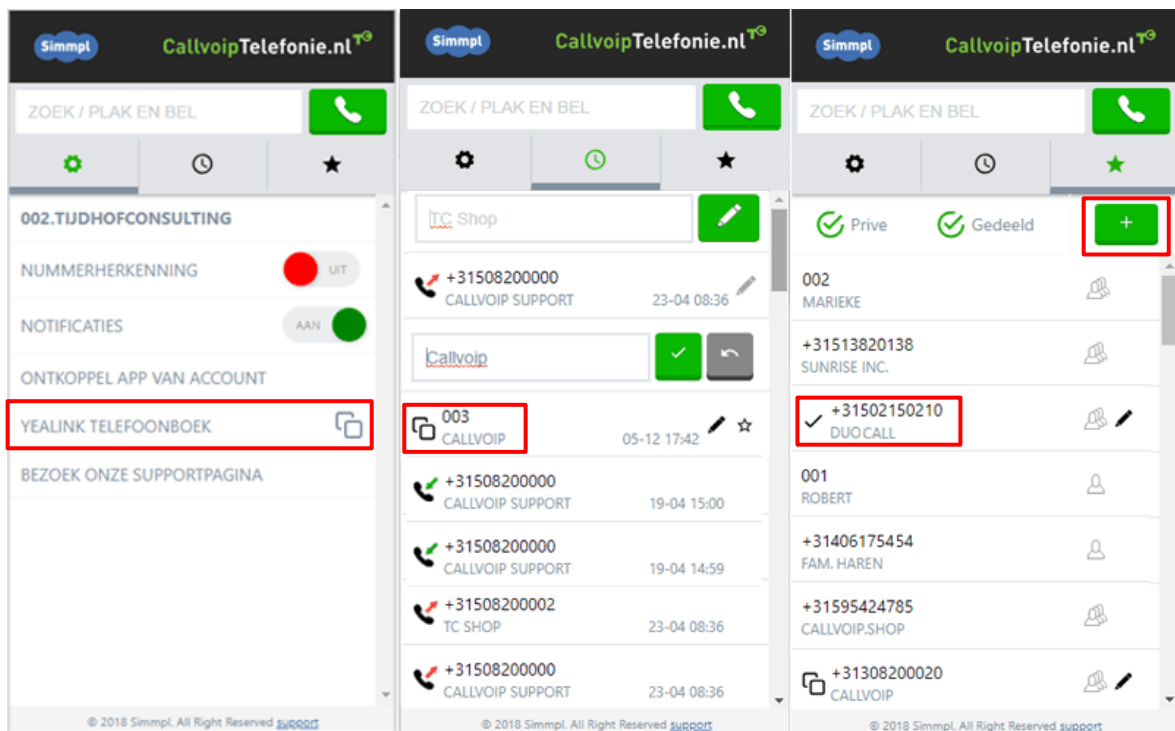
Simmpl CallvoipTelefonie.nl

ZOEK / PLAK EN BEL

002.TIJDHOFCONSULTING

NUMMERHERKENNING UIT

NOTIFICATIES AAN

ONTKOPPEL APP VAN ACCOUNT

YEALINK TELEFOONBOEK

BEZOEK ONZE SUPPORTPAGINA

© 2018 Simmpl. All Right Reserved support

Simmpl CallvoipTelefonie.nl

ZOEK / PLAK EN BEL

TC Shop

+31508200000
CALLVOIP SUPPORT 23-04 08:36

Callvoip

003
CALLVOIP 05-12 17:42

+31508200000
CALLVOIP SUPPORT 19-04 15:00

+31508200000
CALLVOIP SUPPORT 19-04 14:59

+31508200002
TC SHOP 23-04 08:36

+31508200000
CALLVOIP SUPPORT 23-04 08:36

© 2018 Simmpl. All Right Reserved support

Simmpl CallvoipTelefonie.nl

ZOEK / PLAK EN BEL

Prive Gedeeld +

002
MARIEKE

+31513820138
SUNRISE INC.

+31502150210
DUOCALL

001
ROBERT

+31406175454
FAM. HAREN

+31595424785
CALLVOIP.SHOP

+31308200020
CALLVOIP

© 2018 Simmpl. All Right Reserved support